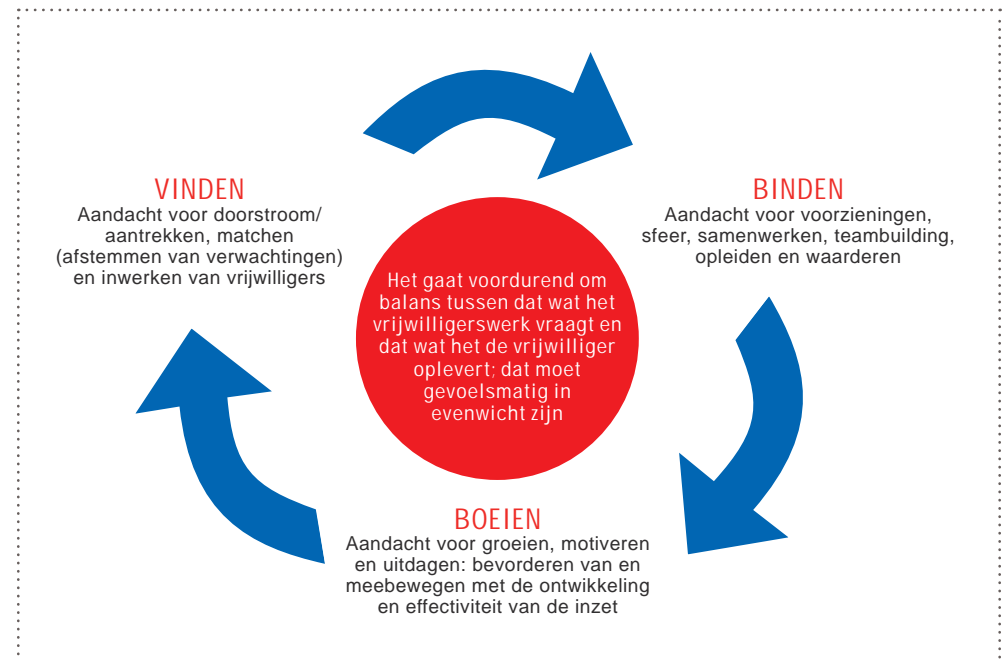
VINDEN
Aandacht voor doorstroom/ aantrekken, matchen (afstemmen van verwachtingen) en inwerken van vrijwilligers

BINDEN
Aandacht voor voorzieningen, sfeer, samenwerken, teambuilding, opleiden en waarderen

Het gaat voordurend om balans tussen dat wat het vrijwilligerswerk vraagt en dat wat het de vrijwilliger oplevert; dat moet gevoelsmatig in evenwicht zijn

BOEIEN
Aandacht voor groeien, motiveren en uitdagen: bevorderen van en meebewegen met de ontwikkeling en effectiviteit van de inzet